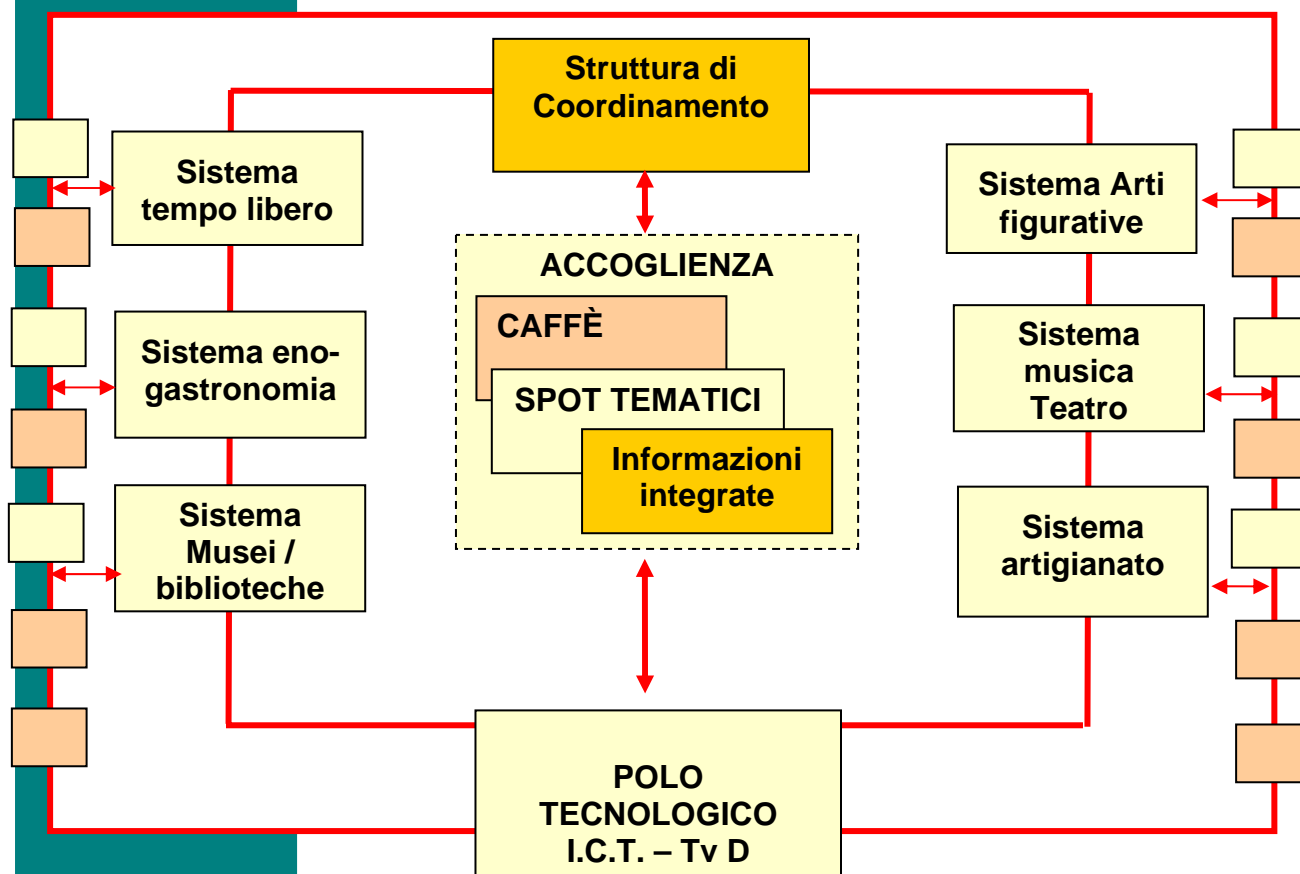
Struttura di Coordinamento

Sistema tempo libero

Sistema eno-gastronomia

Sistema Musei / biblioteche

ACCOGLIENZA

CAFFÈ

SPOT TEMATICI

Informazioni integrate

Sistema Arti figurative

Sistema musica Teatro

Sistema artigianato

POLO TECNOLOGICO I.C.T. – Tv D